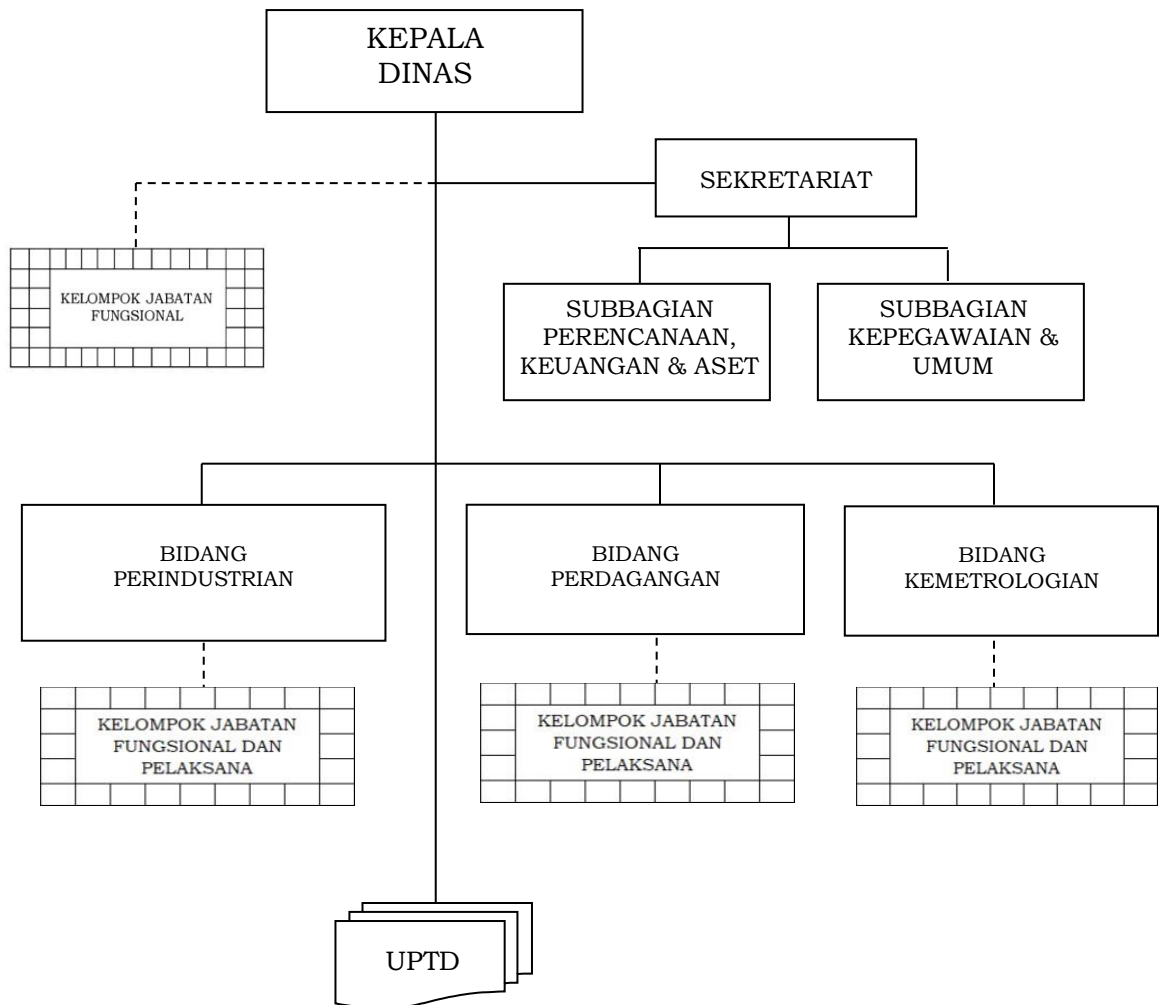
KEPALA DINAS

SEKRETARIAT

KELOMPOK JABATAN FUNGSIONAL

SUBBAGIAN PERENCANAAN, KEUANGAN & ASET

SUBBAGIAN KEPEGAWAIAN & UMUM

BIDANG PERINDUSTRIAN

BIDANG PERDAGANGAN

BIDANG KEMETROLOGIAN

KELOMPOK JABATAN FUNGSIONAL DAN PELAKSANA

KELOMPOK JABATAN FUNGSIONAL DAN PELAKSANA

KELOMPOK JABATAN FUNGSIONAL DAN PELAKSANA

UPTD